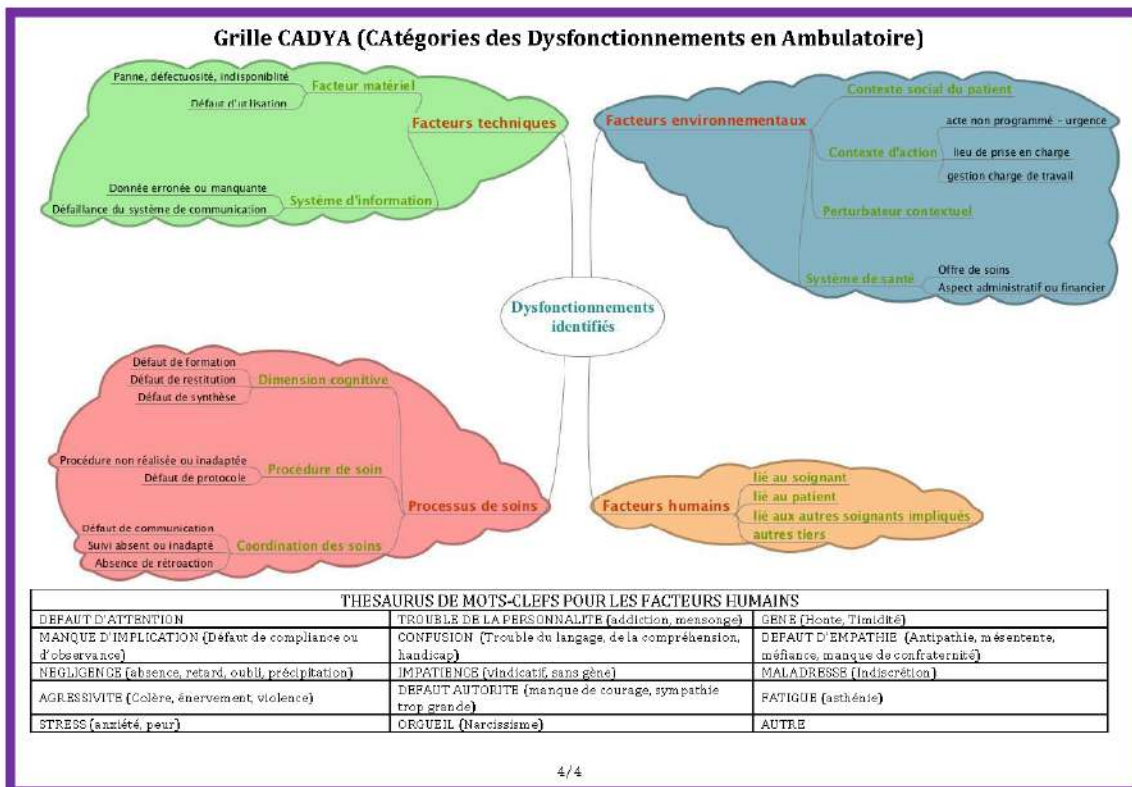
Grille CADYA (CAtégories des Dysfonctionnements en Ambulatoire)

Facteurs techniques

Facteur matériel
Panne, défectuosité, indisponibilité
Défaut d'utilisation

Système d'information
Donnée erronée ou manquante
Défaillance du système de communication

Facteurs environnementaux

Contexte social du patient

Contexte d'action
acte non programmé - urgence
lieu de prise en charge
gestion charge de travail

Perturbateur contextuel

Système de santé
Offre de soins
Aspect administratif ou financier

Dysfonctionnements identifiés

Processus de soins

Dimension cognitive
Défaut de formation
Défaut de restitution
Défaut de synthèse

Procédure de soin
Procédure non réalisée ou inadaptée
Défaut de protocole

Coordination des soins
Défaut de communication
Suivi absent ou inadapté
Absence de rétroaction

Facteurs humains
lié au soignant
lié au patient
lié aux autres soignants impliqués
autres tiers

| THESAURUS DE MOTS-CLEFS POUR LES FACTEURS HUMAINS | | |
|---|---|---|
| DEFAUT D'ATTENTION | TROUBLE DE LA PERSONNALITE (addiction, mensonge) | GENE (Honte, Timidité) |
| MANQUE D'IMPLICATION (Défaut de compliance ou d'observance) | CONFUSION (Trouble du langage, de la compréhension, handicap) | DEFAUT D'EMPATHIE (Antipathie, mésentente, méfiance, manque de confraternité) |
| NEGLIGENCE (absence, retard, oubli, précipitation) | IMPATIENCE (vindicatif, sans gène) | MALADRESSE (Indiscrétion) |
| AGRESSIVITE (Colère, énervement, violence) | DEFAUT AUTORITE (manque de courage, sympathie trop grande) | FATIGUE (asthénie) |
| STRESS (anxiété, peur) | ORGUEIL (Narcissisme) | AUTRE |

4/4